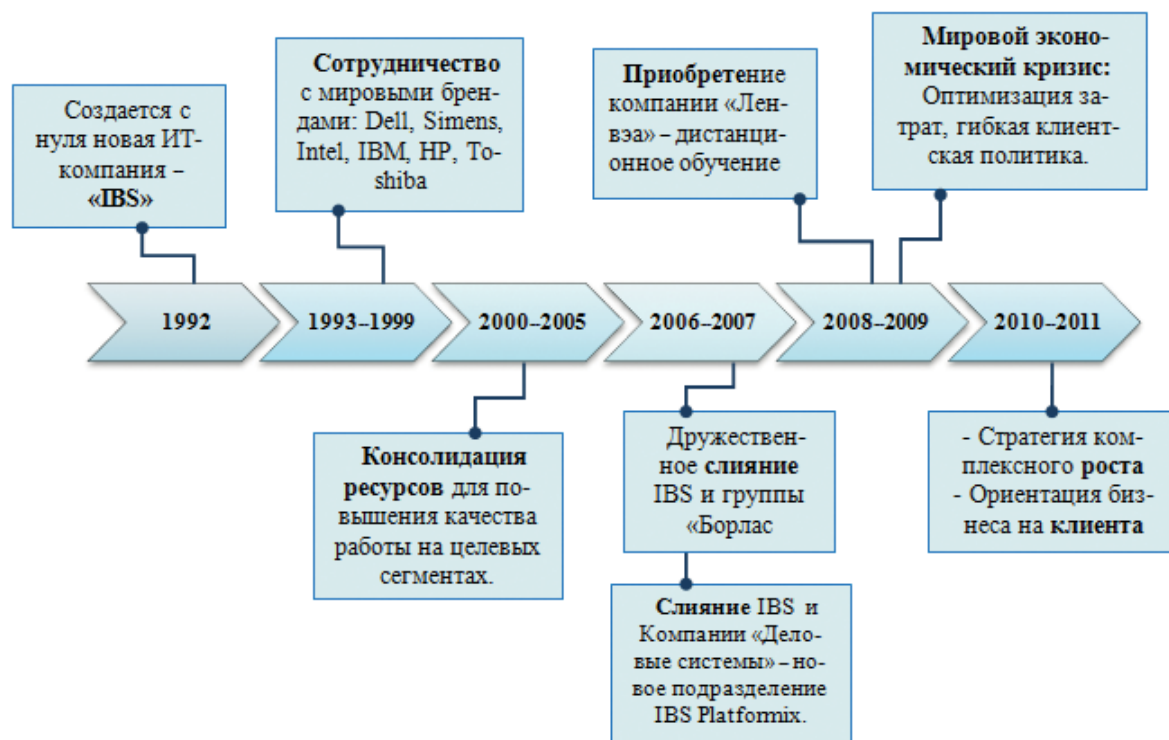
Создается с нуля новая ИТ-компания – «IBS»

Сотрудничество с мировыми брендами: Dell, Simens, Intel, IBM, HP, Toshiba

Приобретение компании «Ленвэа» – дистанционное обучение

Мировой экономический кризис: Оптимизация затрат, гибкая клиентская политика.

1992

1993–1999

2000–2005

2006–2007

2008–2009

2010–2011

Консолидация ресурсов для повышения качества работы на целевых сегментах.

Дружественное слияние IBS и группы «Борлас

Слияние IBS и Компании «Деловые системы» – новое подразделение IBS Platformix.

- Стратегия комплексного роста
- Ориентация бизнеса на клиента